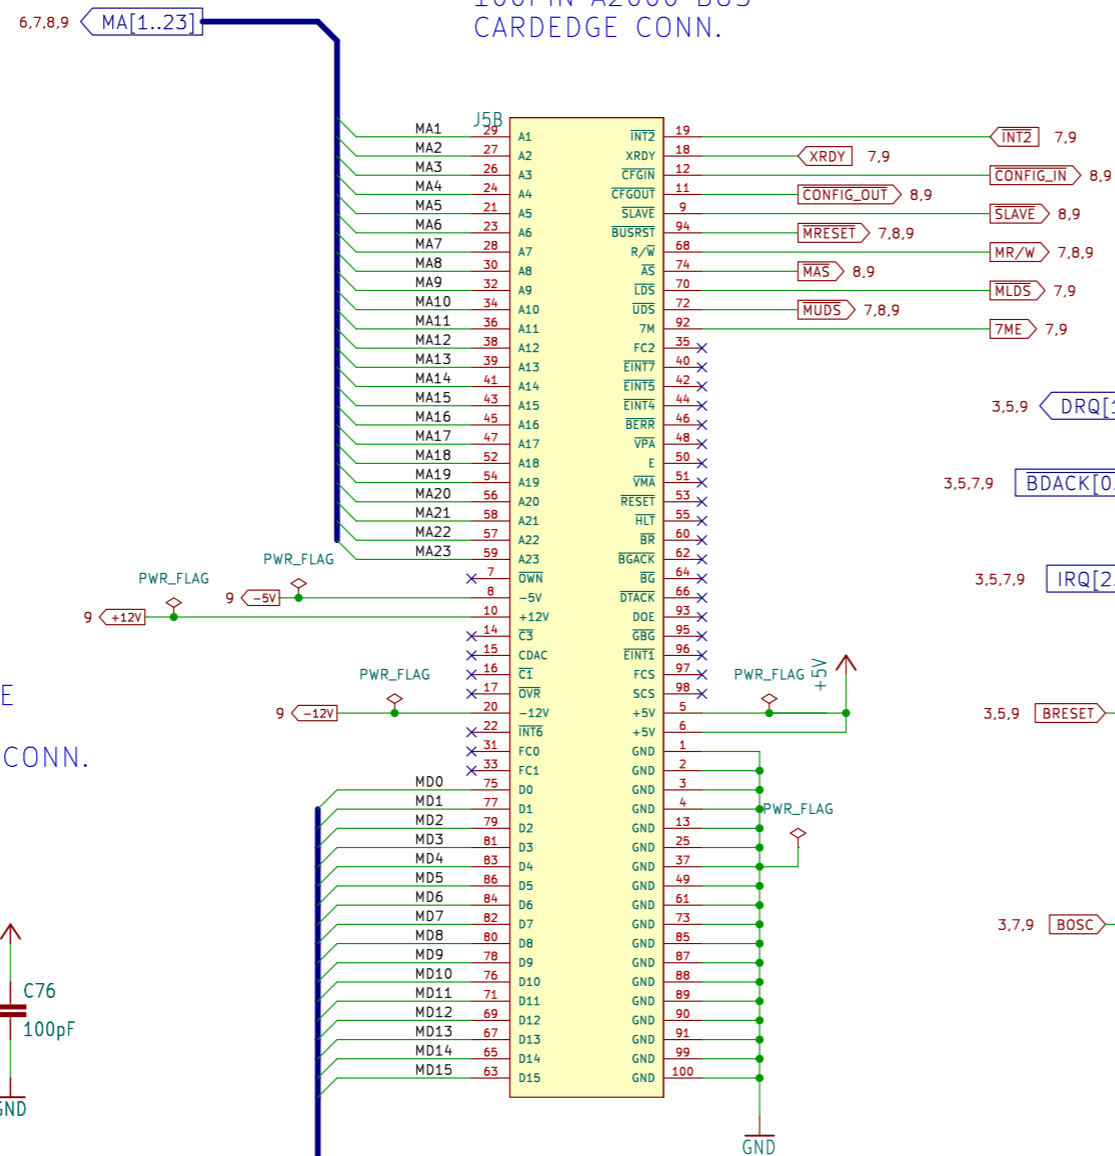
100PIN A2000 BUS
CARDEDGE CONN.

6,7,8,9 MA[1..23]

J5B

| Net | Pin | Left | Right | Pin | Net |
|---|---|---|---|---|---|
| MA1 | 29 | A1 | INT2 | 19 | INT2 7,9 |
| MA2 | 27 | A2 | XRDY | 18 | XRDY 7,9 |
| MA3 | 26 | A3 | CFGIN | 12 | CONFIG_IN 8,9 |
| MA4 | 24 | A4 | CFGOUT | 11 | CONFIG_OUT 8,9 |
| MA5 | 21 | A5 | SLAVE | 9 | SLAVE 8,9 |
| MA6 | 23 | A6 | BUSRST | 94 | MRESET 7,8,9 |
| MA7 | 28 | A7 | R/W | 68 | MR/W 7,8,9 |
| MA8 | 30 | A8 | AS | 74 | MAS 8,9 |
| MA9 | 32 | A9 | LDS | 70 | MLDS 7,9 |
| MA10 | 34 | A10 | UDS | 72 | MUDS 7,8,9 |
| MA11 | 36 | A11 | 7M | 92 | 7ME 7,9 |
| MA12 | 38 | A12 | FC2 | 35 | |
| MA13 | 39 | A13 | EINT7 | 40 | |
| MA14 | 41 | A14 | EINT5 | 42 | |
| MA15 | 43 | A15 | EINT4 | 44 | |
| MA16 | 45 | A16 | BERR | 46 | |
| MA17 | 47 | A17 | VPA | 48 | |
| MA18 | 52 | A18 | E | 50 | |
| MA19 | 54 | A19 | VMA | 51 | |
| MA20 | 56 | A20 | RESET | 53 | |
| MA21 | 58 | A21 | HLT | 55 | |
| MA22 | 57 | A22 | BR | 60 | |
| MA23 | 59 | A23 | BGACK | 62 | |
| | 7 | OWN | BG | 64 | |
| 9 -5V | 8 | -5V | DTACK | 66 | |
| 9 +12V | 10 | +12V | DOE | 93 | |
| | 14 | C3 | GBG | 95 | |
| | 15 | CDAC | EINT1 | 96 | |
| | 16 | C1 | FCS | 97 | |
| | 17 | OVR | SCS | 98 | |
| 9 -12V | 20 | -12V | +5V | 5 | |
| | 22 | INT6 | +5V | 6 | |
| | 31 | FC0 | GND | 1 | |
| | 33 | FC1 | GND | 2 | |
| MD0 | 75 | D0 | GND | 3 | |
| MD1 | 77 | D1 | GND | 4 | |
| MD2 | 79 | D2 | GND | 13 | |
| MD3 | 81 | D3 | GND | 25 | |
| MD4 | 83 | D4 | GND | 37 | |
| MD5 | 86 | D5 | GND | 49 | |
| MD6 | 84 | D6 | GND | 61 | |
| MD7 | 82 | D7 | GND | 73 | |
| MD8 | 80 | D8 | GND | 85 | |
| MD9 | 78 | D9 | GND | 87 | |
| MD10 | 76 | D10 | GND | 88 | |
| MD11 | 71 | D11 | GND | 89 | |
| MD12 | 69 | D12 | GND | 90 | |
| MD13 | 67 | D13 | GND | 91 | |
| MD14 | 65 | D14 | GND | 99 | |
| MD15 | 63 | D15 | GND | 100 | |

PWR_FLAG
PWR_FLAG
PWR_FLAG
PWR_FLAG
PWR_FLAG
+5V
GND

3,5,9 DRQ[1
3,5,7,9 BDACK[0
3,5,7,9 IRQ[2
3,5,9 BRESET
3,7,9 BOSC

E
CONN.

C76
100pF
GND